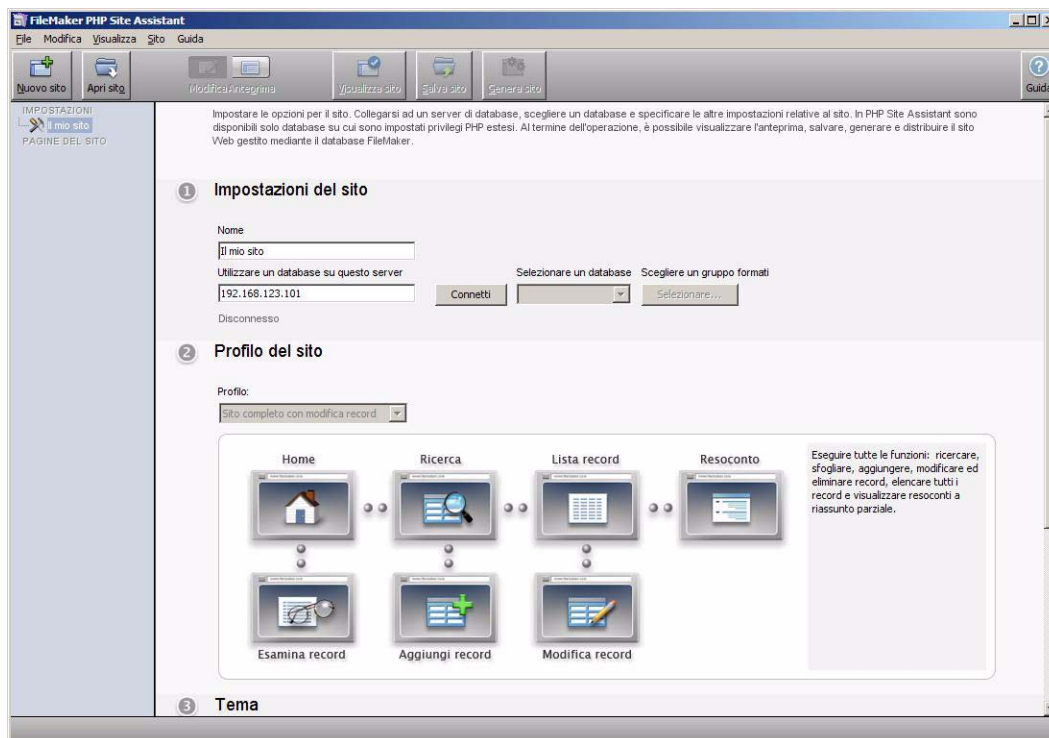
FileMaker PHP Site Assistant

File Modifica Visualizza Sito Guida

Nuovo sito Apri sito Modifica Anteprima Visualizza sito Salva sito Genera sito Guida

IMPOSTAZIONI
Il mio sito
PAGINE DEL SITO

Impostare le opzioni per il sito. Collegarsi ad un server di database, scegliere un database e specificare le altre impostazioni relative al sito. In PHP Site Assistant sono disponibili solo database su cui sono impostati privilegi PHP estesi. Al termine dell'operazione, è possibile visualizzare l'anteprima, salvare, generare e distribuire il sito Web gestito mediante il database FileMaker.

1 Impostazioni del sito

Nome
Il mio sito
Utilizzare un database su questo server
192.168.123.101
Connetti
Selezionare un database
Scegliere un gruppo formati
Selezionare...
Disconnesso

2 Profilo del sito

Profilo:
Sito completo con modifica record

Home
Ricerca
Lista record
Resoconto
Esamina record
Aggiungi record
Modifica record

Eseguire tutte le funzioni: ricercare, sfogliare, aggiungere, modificare ed eliminare record, elencare tutti i record e visualizzare resoconti a riassunto parziale.

3 Tema